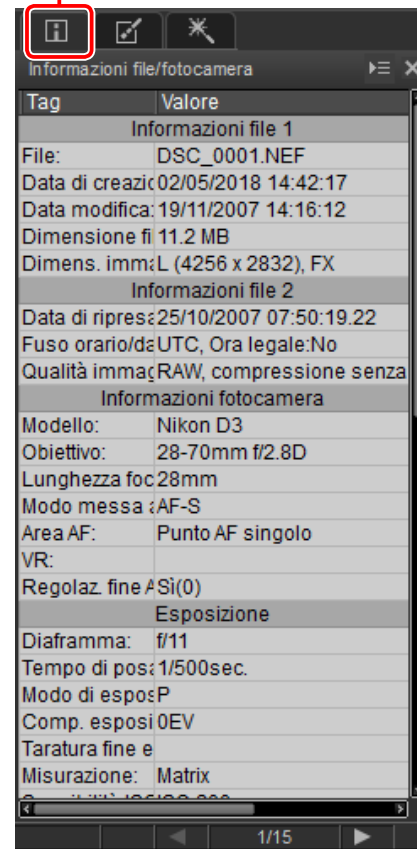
Informazioni file/fotocamera

| Tag | Valore |
|---|---|
| Informazioni file 1 | |
| File: | DSC_0001.NEF |
| Data di creazic | 02/05/2018 14:42:17 |
| Data modifica: | 19/11/2007 14:16:12 |
| Dimensione fi | 11.2 MB |
| Dimens. imma | L (4256 x 2832), FX |
| Informazioni file 2 | |
| Data di ripresa | 25/10/2007 07:50:19.22 |
| Fuso orario/da | UTC, Ora legale:No |
| Qualità immag | RAW, compressione senza |
| Informazioni fotocamera | |
| Modello: | Nikon D3 |
| Obiettivo: | 28-70mm f/2.8D |
| Lunghezza foc | 28mm |
| Modo messa a | AF-S |
| Area AF: | Punto AF singolo |
| VR: | |
| Regolaz. fine A | Sì(0) |
| Esposizione | |
| Diaframma: | f/11 |
| Tempo di posa | 1/500sec. |
| Modo di espos | P |
| Comp. esposi | 0EV |
| Taratura fine e | |
| Misurazione: | Matrix |
| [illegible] | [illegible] |

1/15